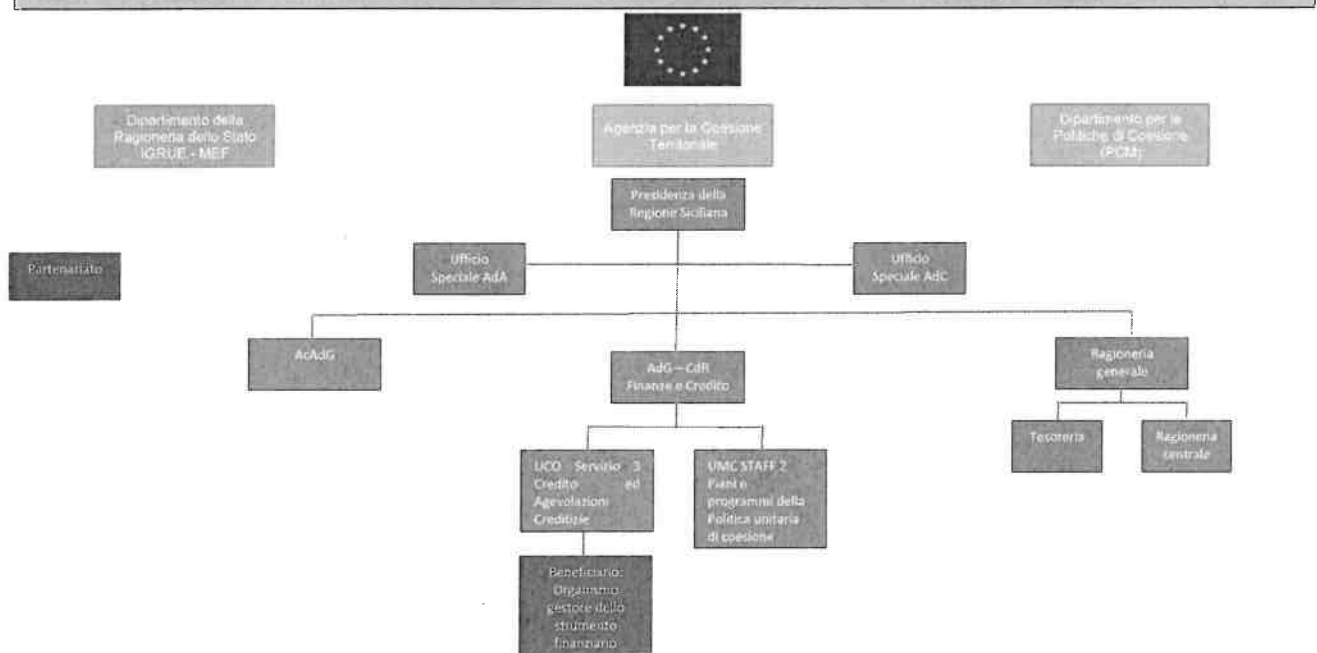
Dipartimento della Ragioneria dello Stato IGRUE - MEF

Agenzia per la Coesione Territoriale

Dipartimento per le Politiche di Coesione (PCM)

Presidenza della Regione Siciliana

Partenariato

Ufficio Speciale AdA

Ufficio Speciale AdC

AcAdG

AdG – CdR Finanze e Credito

Ragioneria generale

Tesoreria

Ragioneria centrale

UCO Servizio 3 Credito ed Agevolazioni Creditizie

UMC STAFF 2 Piani e programmi della Politica unitaria di coesione

Beneficiario: Organismo gestore dello strumento finanziario